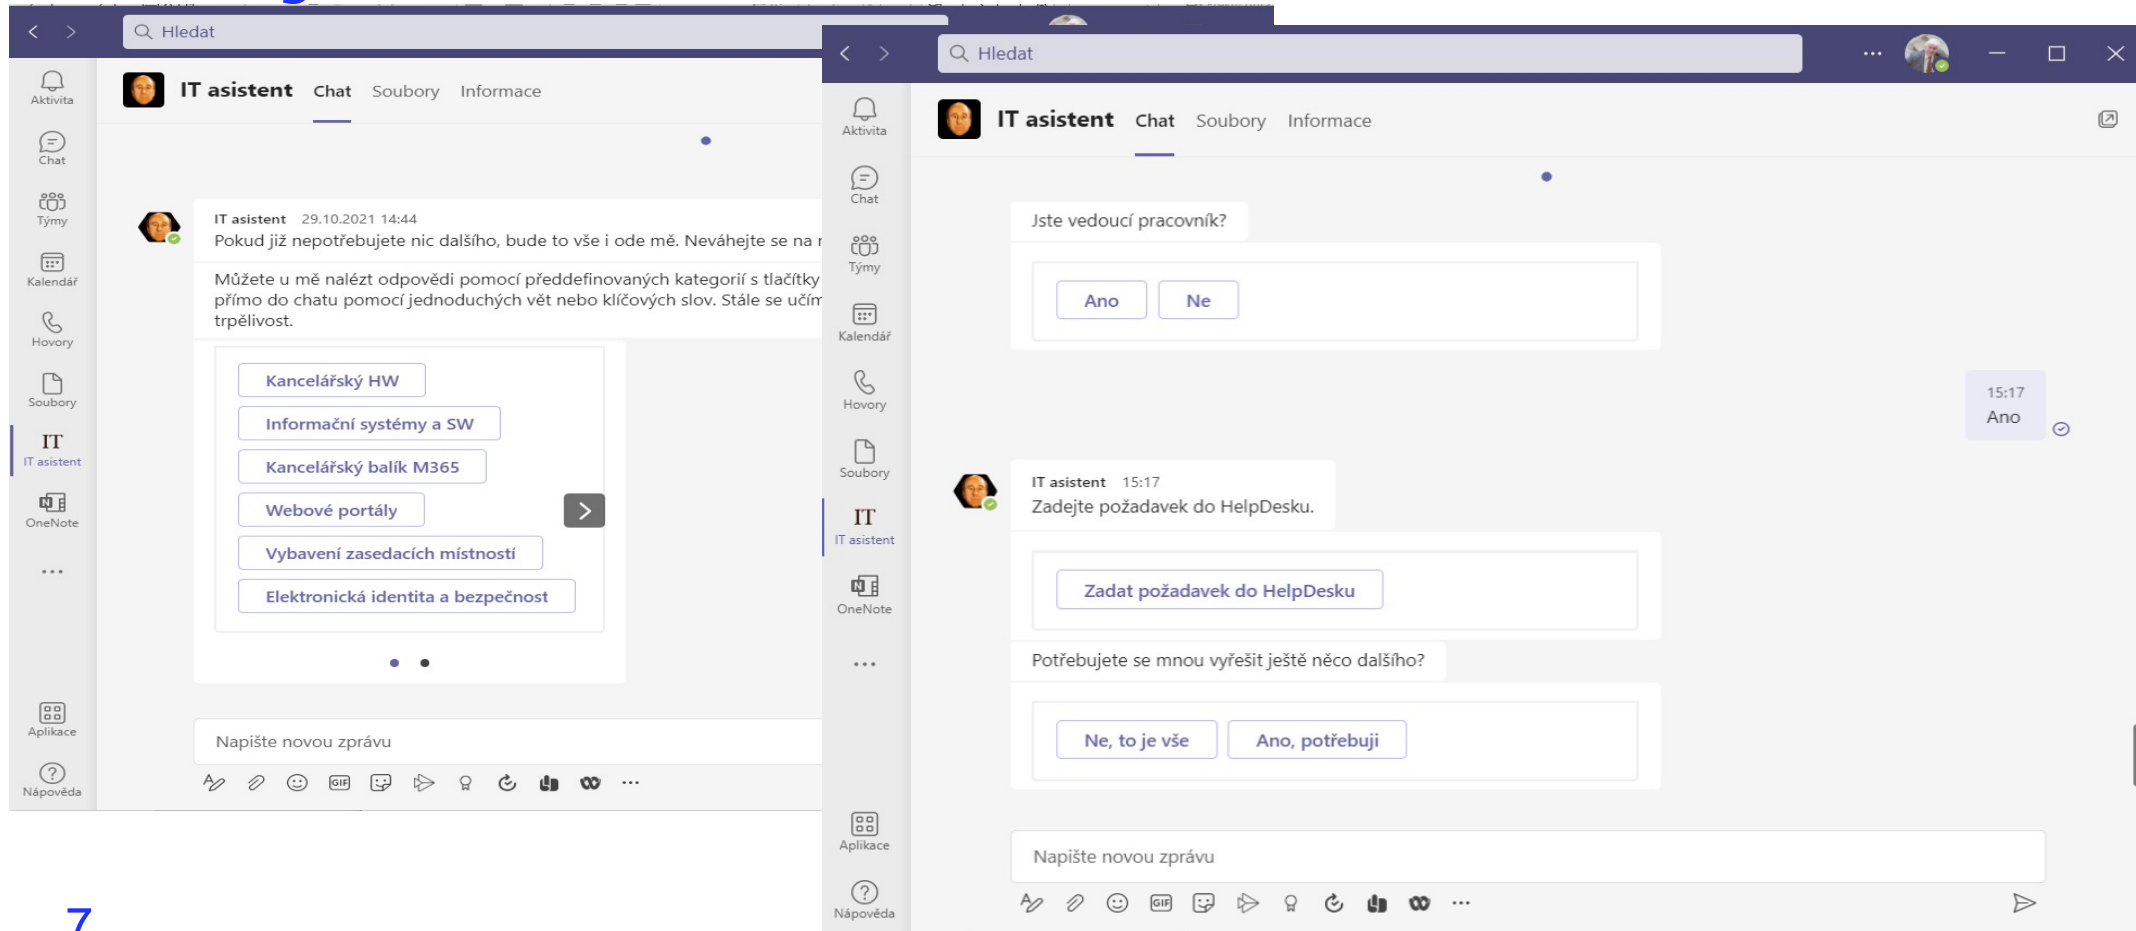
Hledat

Aktivita
Chat
Týmy
Kalendář
Hovory
Soubory
IT
IT asistent
OneNote
...
Aplikace
Nápověda

IT asistent Chat Soubory Informace

IT asistent 29.10.2021 14:44
Pokud již nepotřebujete nic dalšího, bude to vše i ode mě. Neváhejte se na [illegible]

Můžete u mě nalézt odpovědi pomocí předdefinovaných kategorií s tlačítky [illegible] přímo do chatu pomocí jednoduchých vět nebo klíčových slov. Stále se učím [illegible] trpělivost.

Kancelářský HW
Informační systémy a SW
Kancelářský balík M365
Webové portály
Vybavení zasedacích místností
Elektronická identita a bezpečnost

Napište novou zprávu

GIF

...

7

Hledat

...

Aktivita
Chat
Týmy
Kalendář
Hovory
Soubory
IT
IT asistent
OneNote
...
Aplikace
Nápověda

IT asistent Chat Soubory Informace

Jste vedoucí pracovník?

Ano Ne

15:17
Ano

IT asistent 15:17
Zadejte požadavek do HelpDesku.

Zadat požadavek do HelpDesku

Potřebujete se mnou vyřešit ještě něco dalšího?

Ne, to je vše Ano, potřebuji

Napište novou zprávu

GIF

...